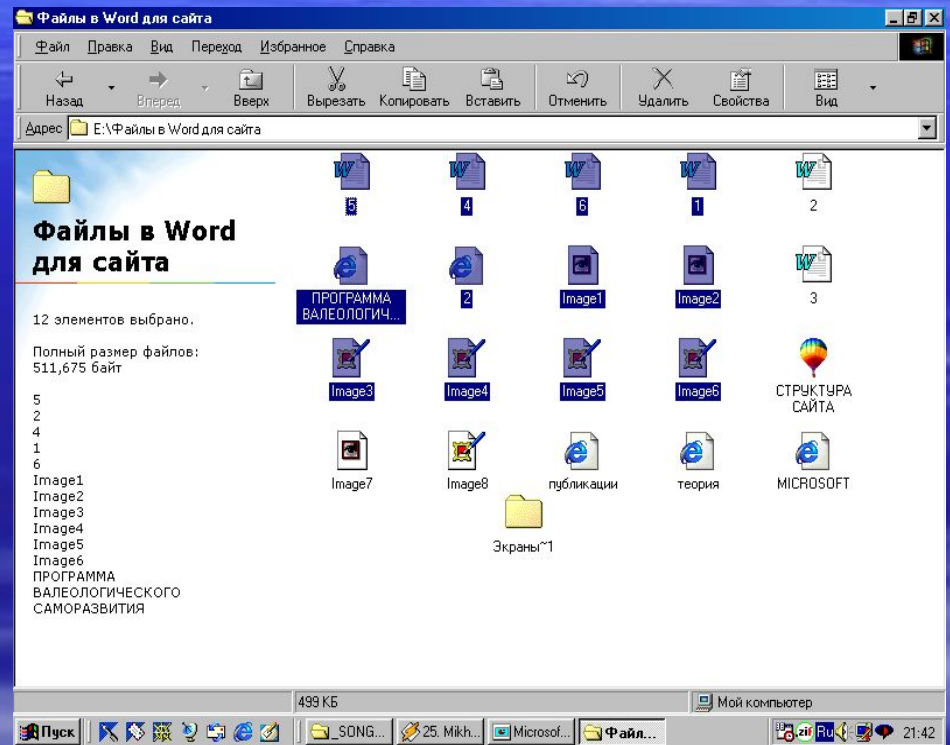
Файлы в Word для сайта

Файл Правка Вид Переход Избранное Справка

Назад Вперед Вверх Вырезать Копировать Вставить Отменить Удалить Свойства Вид

Адрес E:\Файлы в Word для сайта

Файлы в Word для сайта

12 элементов выбрано.

Полный размер файлов: 511,675 байт

5
2
4
1
6
Image1
Image2
Image3
Image4
Image5
Image6
ПРОГРАММА ВАЛЕОЛОГИЧЕСКОГО САМОРАЗВИТИЯ

5 4 6 1 2

ПРОГРАММА ВАЛЕОЛОГИЧ... 2 Image1 Image2 3

Image3 Image4 Image5 Image6 СТРУКТУРА САЙТА

Image7 Image8 публикации теория MICROSOFT

Экраны~1

499 КБ Мой компьютер

Пуск _SONG... 25. Mikh... Microsof... Файл... Ru 21:42